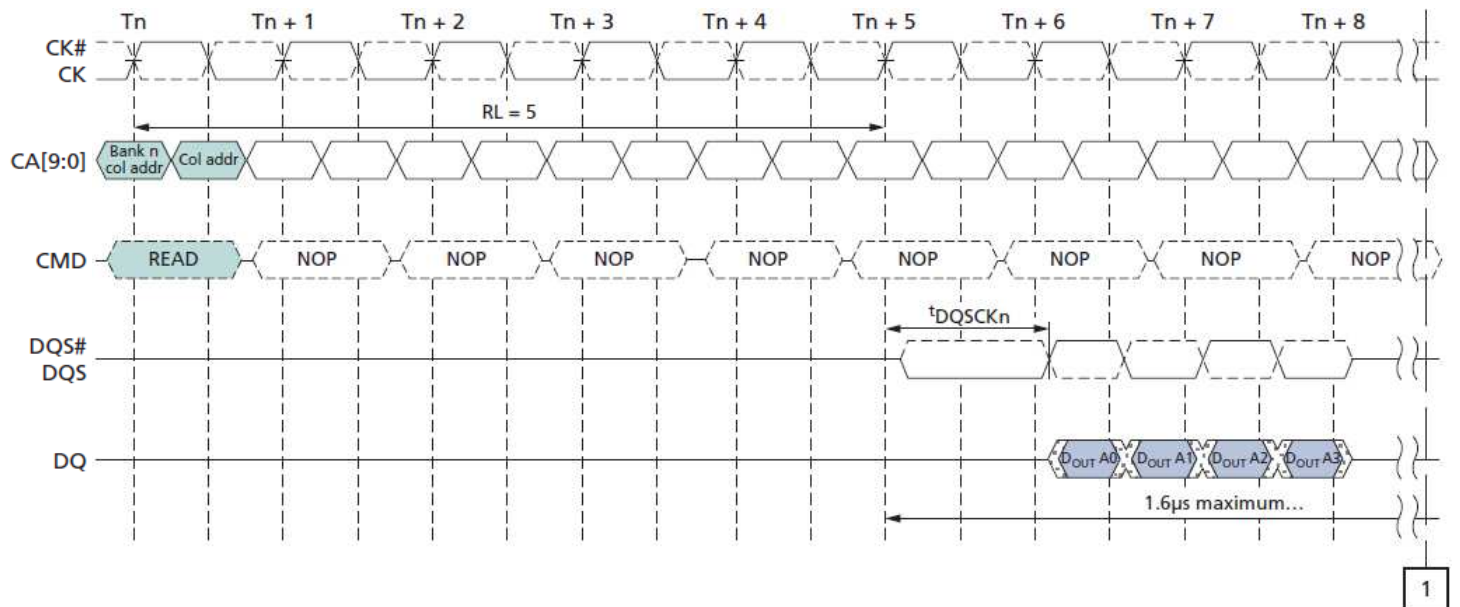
Tn
Tn + 1
Tn + 2
Tn + 3
Tn + 4
Tn + 5
Tn + 6
Tn + 7
Tn + 8

CK#
CK

RL = 5

CA[9:0]
Bank n col addr
Col addr

CMD
READ
NOP
NOP
NOP
NOP
NOP
NOP
NOP
NOP

$^{t}$DQSCKn

DQS#
DQS

DQ
$D_{OUT}$ A0
$D_{OUT}$ A1
$D_{OUT}$ A2
$D_{OUT}$ A3

1.6μs maximum...

1